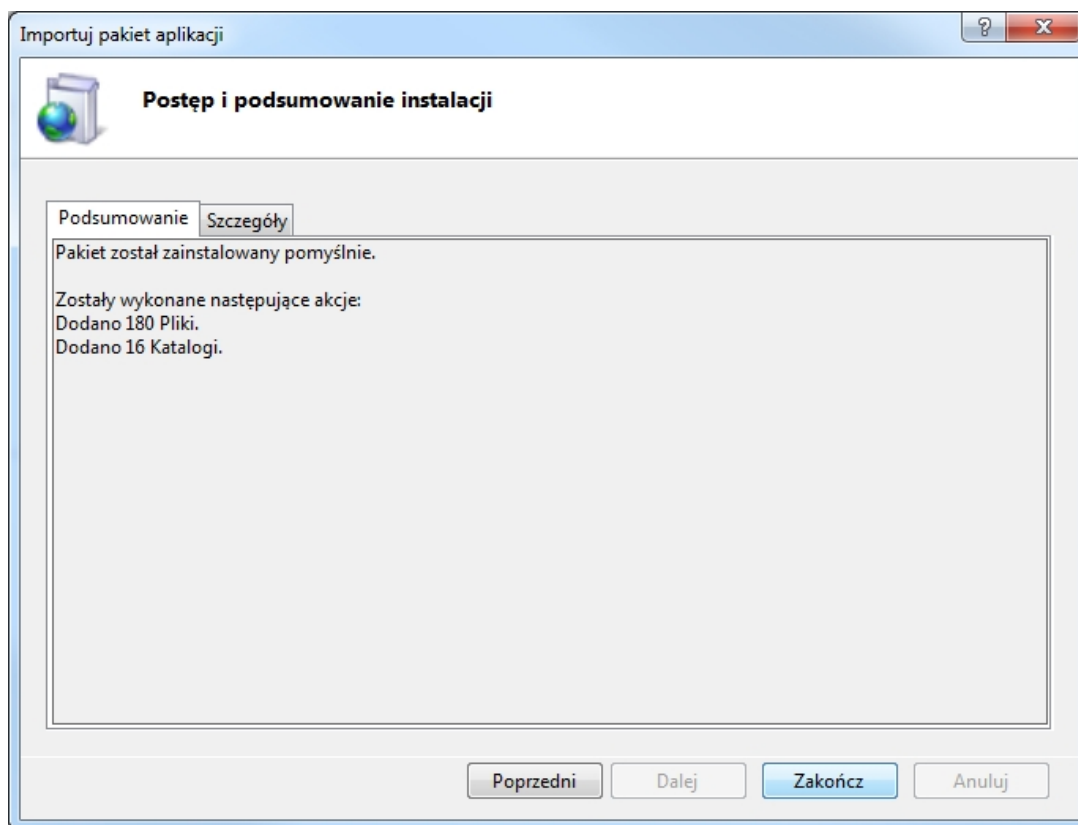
Importuj pakiet aplikacji

?
X

Postęp i podsumowanie instalacji

Podsumowanie
Szczegóły

Pakiet został zainstalowany pomyślnie.

Zostały wykonane następujące akcje:
Dodano 180 Pliki.
Dodano 16 Katalogi.

Poprzedni
Dalej
Zakończ
Anuluj